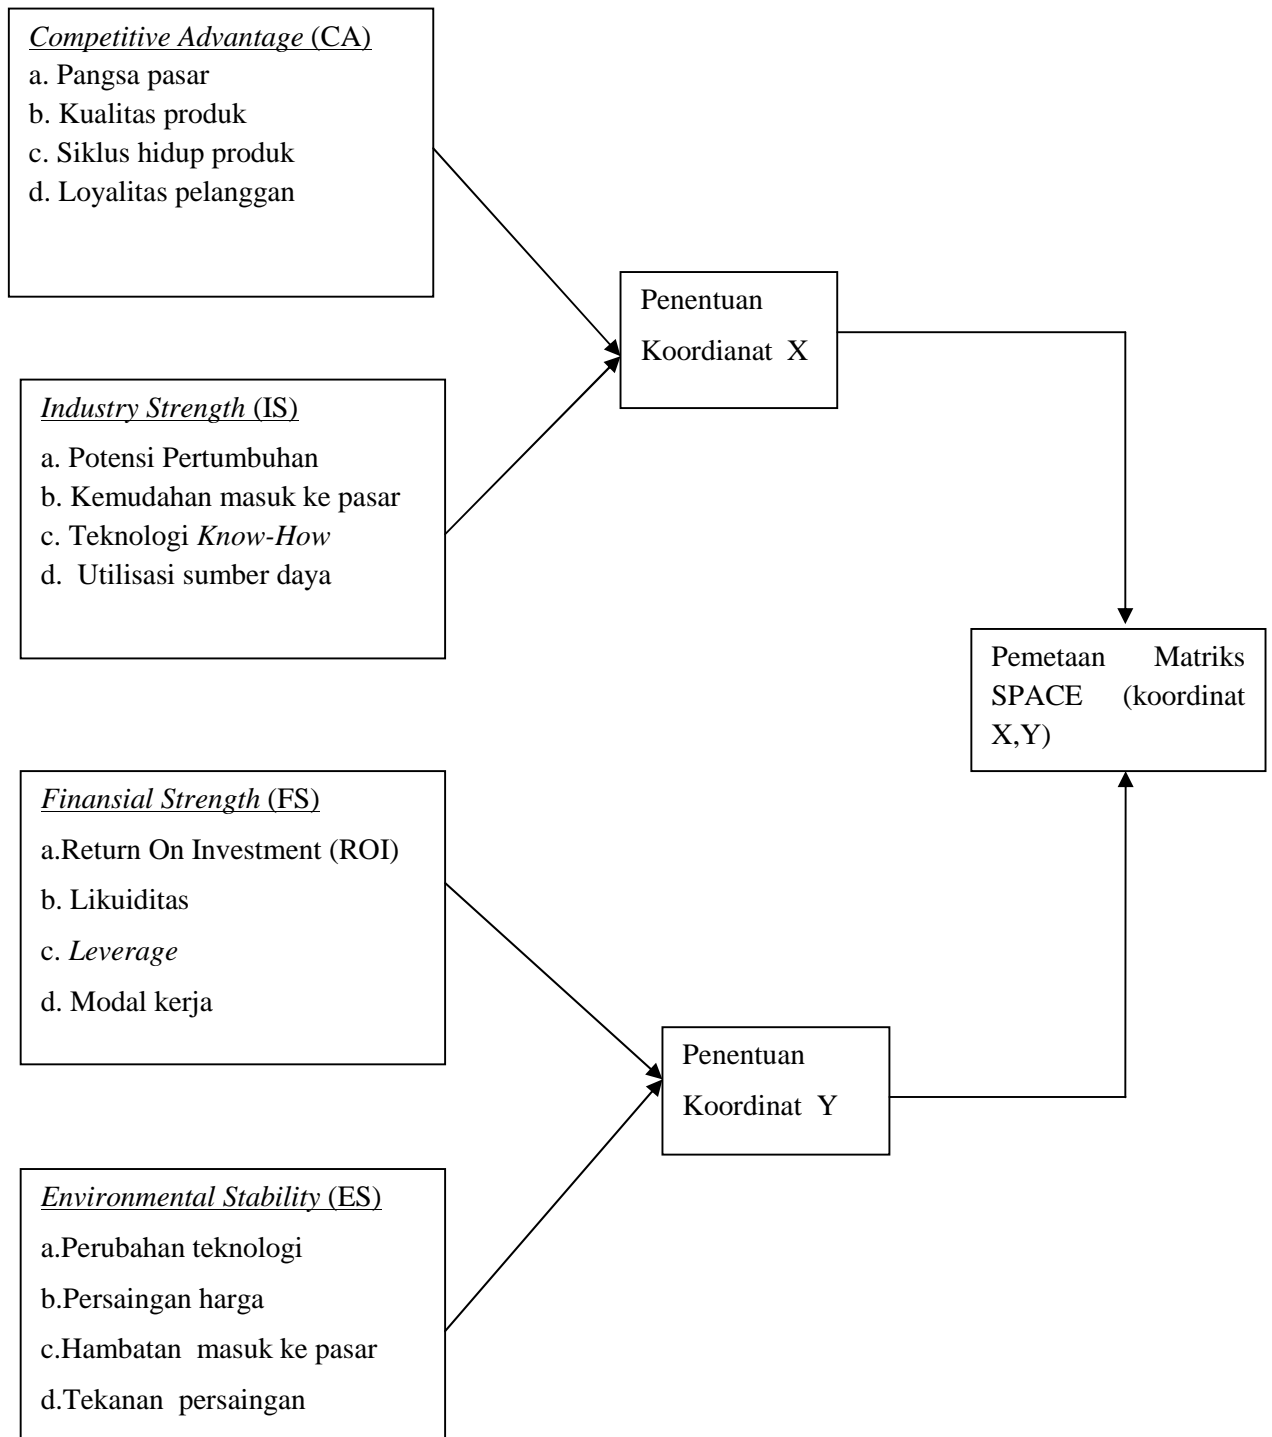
Competitive Advantage (CA)
a. Pangsa pasar
b. Kualitas produk
c. Siklus hidup produk
d. Loyalitas pelanggan

Industry Strength (IS)
a. Potensi Pertumbuhan
b. Kemudahan masuk ke pasar
c. Teknologi Know-How
d. Utilisasi sumber daya

Penentuan Koordianat X

Pemetaan Matriks SPACE (koordinat X,Y)

Finansial Strength (FS)
a.Return On Investment (ROI)
b. Likuiditas
c. Leverage
d. Modal kerja

Penentuan Koordinat Y

Environmental Stability (ES)
a.Perubahan teknologi
b.Persaingan harga
c.Hambatan masuk ke pasar
d.Tekanan persaingan